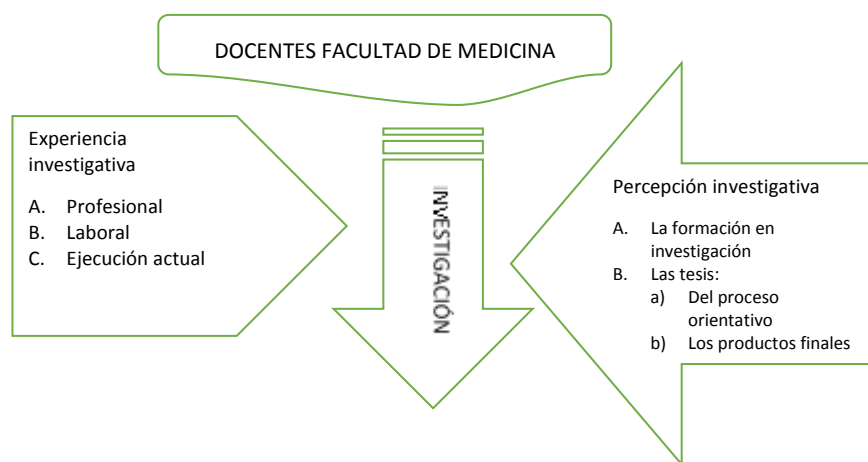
DOCENTES FACULTAD DE MEDICINA

Experiencia investigativa

A. Profesional
B. Laboral
C. Ejecución actual

INVESTIGACIÓN

Percepción investigativa

A. La formación en investigación
B. Las tesis:
a) Del proceso orientativo
b) Los productos finales